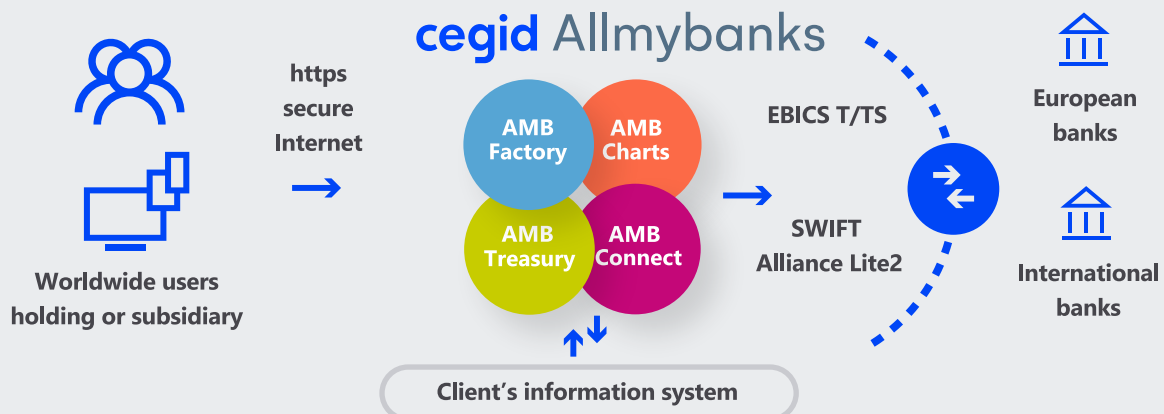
cegid Allmybanks

Worldwide users holding or subsidiary

https secure Internet

AMB Factory

AMB Charts

AMB Treasury

AMB Connect

EBICS T/TS

SWIFT Alliance Lite2

European banks

International banks

Client’s information system